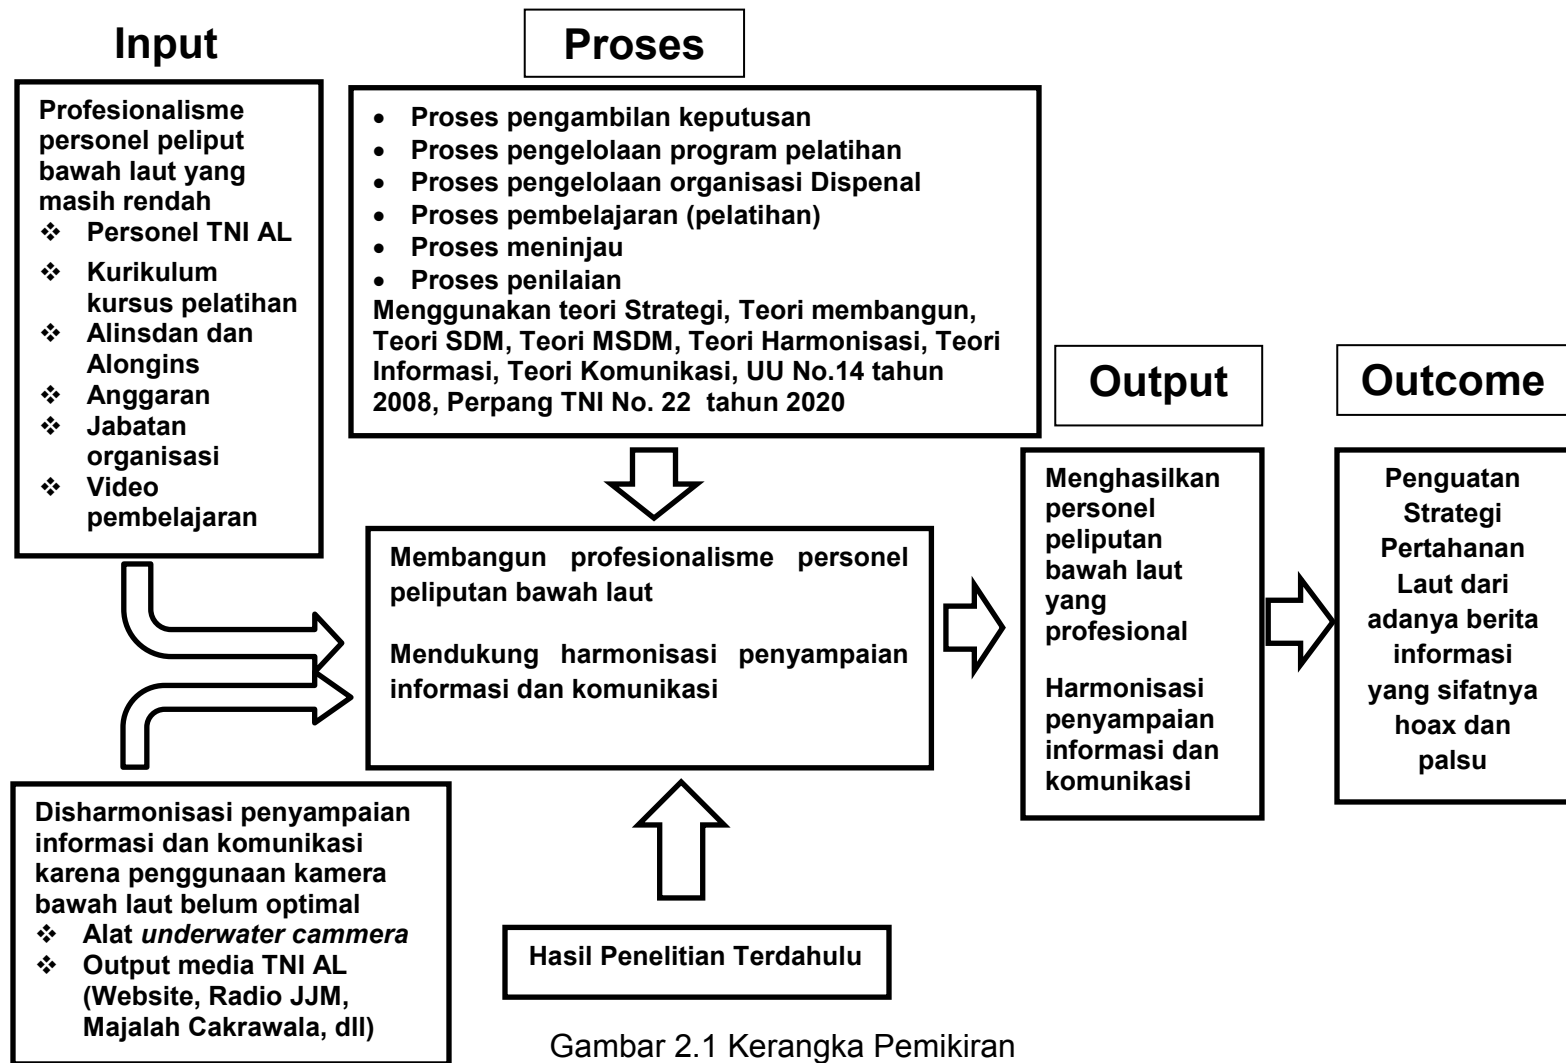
Input

Profesionalisme personel peliput bawah laut yang masih rendah
❖ Personel TNI AL
❖ Kurikulum kursus pelatihan
❖ Alinsdan dan Alongins
❖ Anggaran
❖ Jabatan organisasi
❖ Video pembelajaran

Proses

- Proses pengambilan keputusan
- Proses pengelolaan program pelatihan
- Proses pengelolaan organisasi Dispenal
- Proses pembelajaran (pelatihan)
- Proses meninjau
- Proses penilaian

Menggunakan teori Strategi, Teori membangun, Teori SDM, Teori MSDM, Teori Harmonisasi, Teori Informasi, Teori Komunikasi, UU No.14 tahun 2008, Perpang TNI No. 22 tahun 2020

Membangun profesionalisme personel peliputan bawah laut

Mendukung harmonisasi penyampaian informasi dan komunikasi

Output

Menghasilkan personel peliputan bawah laut yang profesional

Harmonisasi penyampaian informasi dan komunikasi

Outcome

Penguatan Strategi Pertahanan Laut dari adanya berita informasi yang sifatnya hoax dan palsu

Disharmonisasi penyampaian informasi dan komunikasi karena penggunaan kamera bawah laut belum optimal
❖ Alat *underwater cammera*
❖ Output media TNI AL (Website, Radio JJM, Majalah Cakrawala, dll)

Hasil Penelitian Terdahulu

Gambar 2.1 Kerangka Pemikiran